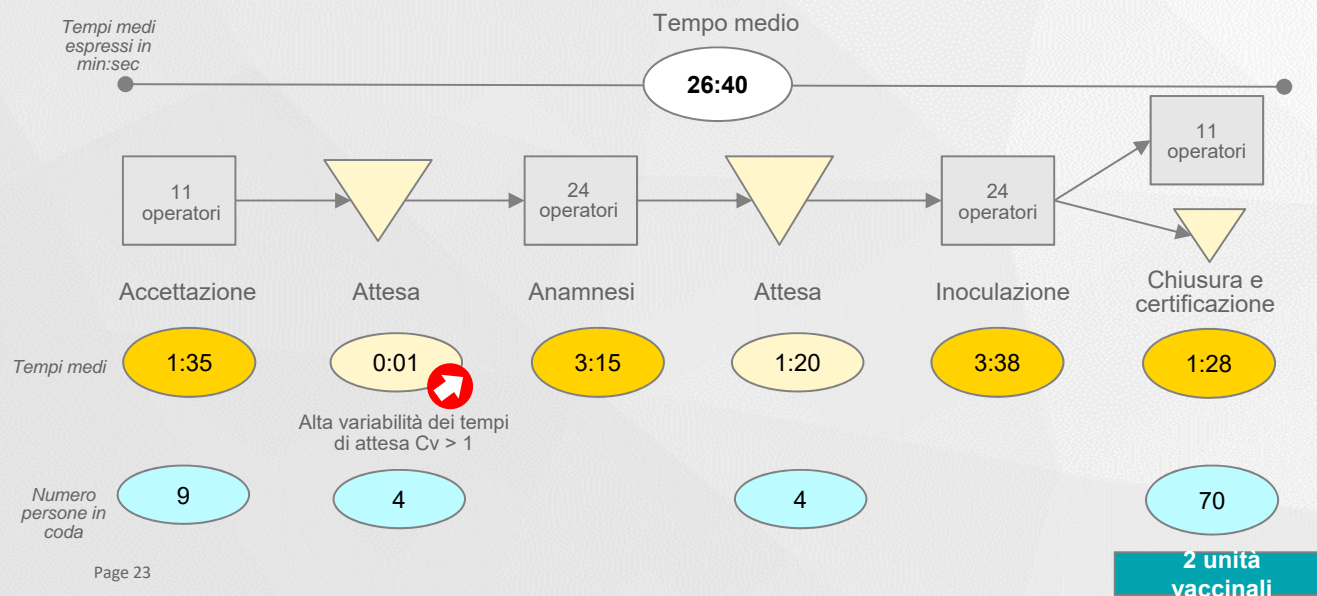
Tempi medi espressi in min:sec

Tempo medio

26:40

11 operatori

24 operatori

24 operatori

11 operatori

Accettazione

Attesa

Anamnesi

Attesa

Inoculazione

Chiusura e certificazione

Tempi medi

1:35

0:01

3:15

1:20

3:38

1:28

Alta variabilità dei tempi di attesa Cv > 1

Numero persone in coda

9

4

4

70

Page 23

2 unità vaccinali